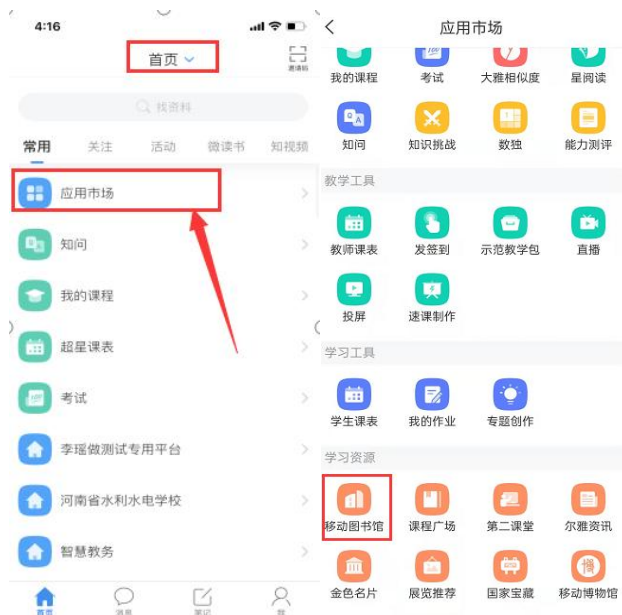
4:16

首页

邀请码

找资料

常用 关注 活动 微读书 知视频

应用市场

知问

我的课程

超星课表

考试

李瑶做测试专用平台

河南省水利水电学校

智慧教务

首页 消息 笔记 我

应用市场

我的课程 考试 大雅相似度 星阅读

知问 知识挑战 数独 能力测评

教学工具

教师课表 发签到 示范教学包 直播

投屏 速课制作

学习工具

学生课表 我的作业 专题创作

学习资源

移动图书馆 课程广场 第二课堂 尔雅资讯

金色名片 展览推荐 国家宝藏 移动博物馆